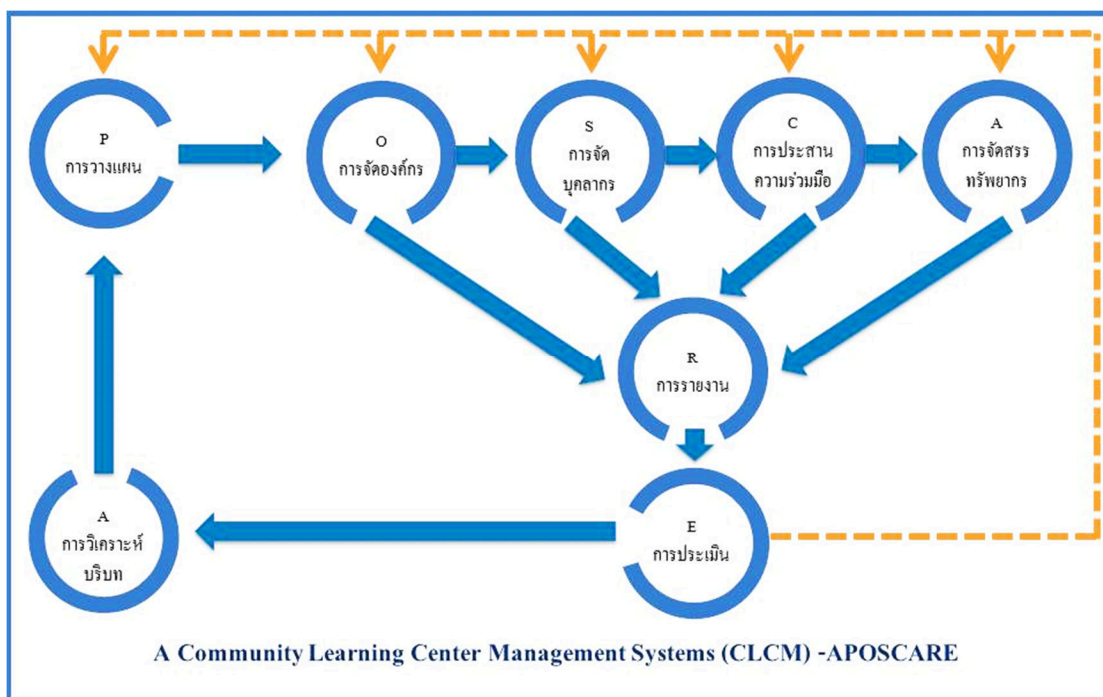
P
การวางแผน

O
การจัดองค์กร

S
การจัด
บุคลากร

C
การประสาน
ความร่วมมือ

A
การจัดสรร
ทรัพยากร

R
การรายงาน

E
การประเมิน

A
การวิเคราะห์
บริบท

A Community Learning Center Management Systems (CLCM) -APOSCARE